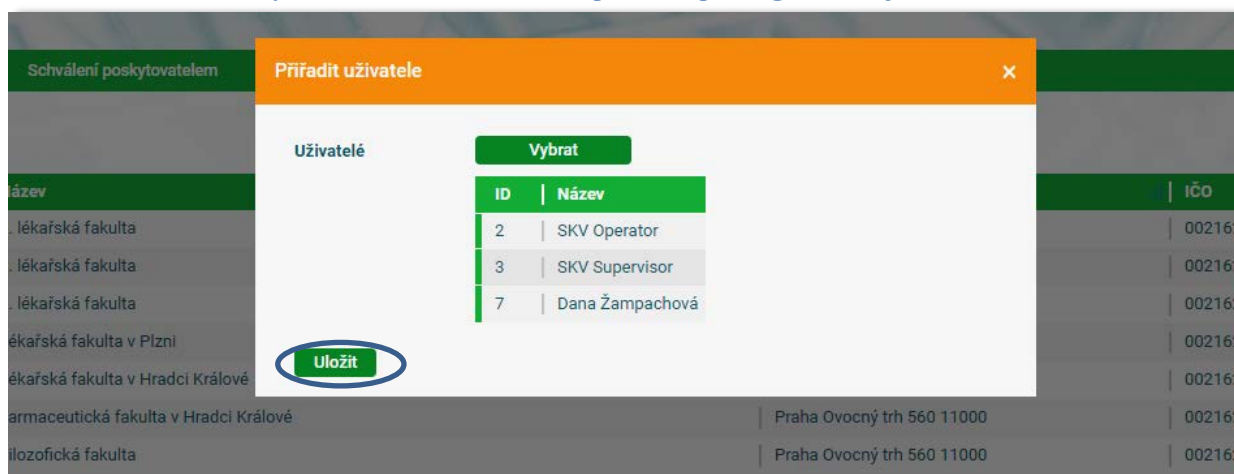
Schválení poskytovatelem

Přiřadit uživatele ×

Uživatelé

Vybrat

| ID | Název |
|---|---|
| 2 | SKV Operator |
| 3 | SKV Supervisor |
| 7 | Dana Žampachová |

Uložit

ázev

IČO

. lékařská fakulta 00216

. lékařská fakulta 00216

. lékařská fakulta 00216

ékařská fakulta v Plzni 00216

ékařská fakulta v Hradci Králové 00216

armaceutická fakulta v Hradci Králové Praha Ovocný trh 560 11000 00216

ilozofická fakulta Praha Ovocný trh 560 11000 00216